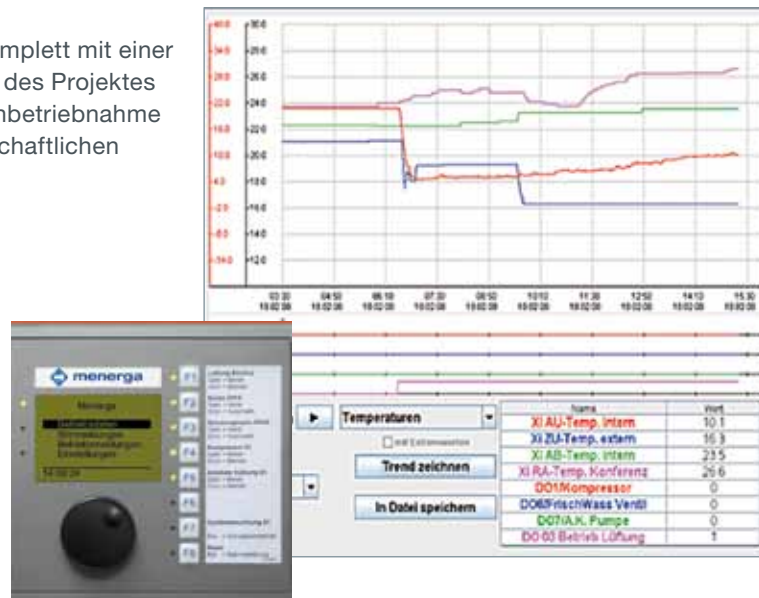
mplett mit einer
des Projektes
nbetriebnahme
chaftlichen

| 40.0 | 30.0 |
|---|---|
| 34.0 | 28.0 |
| 28.0 | 26.0 |
| 22.0 | 24.0 |
| 16.0 | 22.0 |
| 10.0 | 20.0 |
| 4.0 | 18.0 |
| -2.0 | 16.0 |
| -8.0 | 14.0 |
| -14.0 | 12.0 |

03:30 19.02.08 04:50 19.02.08 06:10 19.02.08 07:30 19.02.08 08:50 19.02.08 10:10 19.02.08 11:30 19.02.08 12:50 19.02.08 14:10 19.02.08 15:30 19.02.08

menerga

Menerga

F1 F2 F3 F4 F5 F6 F7 F8

Temperaturen

mit Extremwerten

Trend zeichnen

In Datei speichern

| Name | Wert |
|---|---|
| XI AU-Temp. intern | 10.1 |
| XI ZU-Temp. extern | 16.3 |
| XI AB-Temp. intern | 23.5 |
| XI RA-Temp. Konferenz | 26.6 |
| DO1/Kompressor | 0 |
| DO6/FrischWass Ventil | 0 |
| DO7/A.K. Pumpe | 0 |
| DO 03 Betrieb Lüftung | 1 |